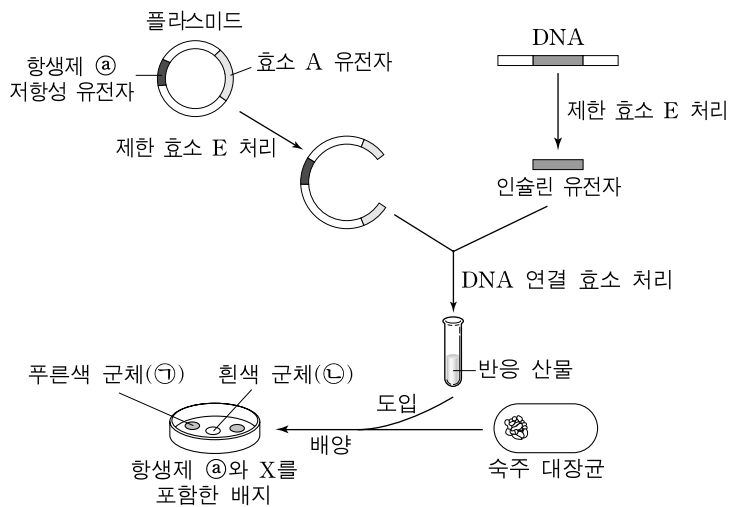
플라스미드

항생제 ⓐ 저항성 유전자

효소 A 유전자

DNA

제한 효소 E 처리

제한 효소 E 처리

인슐린 유전자

DNA 연결 효소 처리

반응 산물

푸른색 군체(㉠)

흰색 군체(㉡)

도입

배양

항생제 ⓐ와 X를 포함한 배지

숙주 대장균